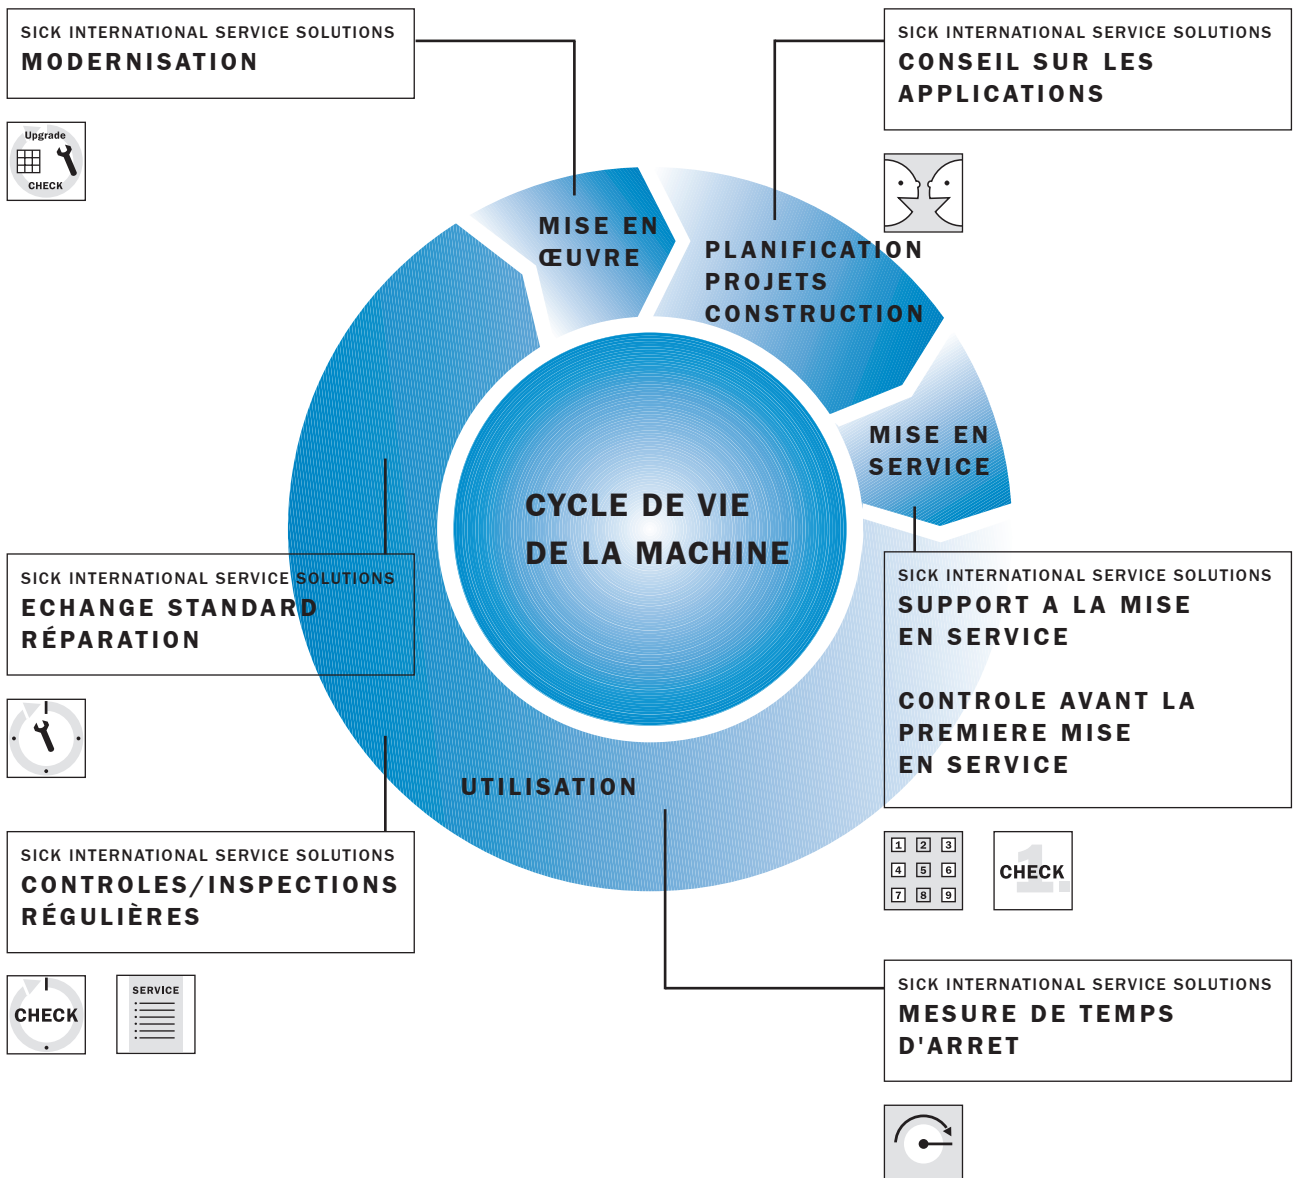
SICK INTERNATIONAL SERVICE SOLUTIONS
MODERNISATION

Upgrade
CHECK

SICK INTERNATIONAL SERVICE SOLUTIONS
CONSEIL SUR LES APPLICATIONS

MISE EN ŒUVRE

PLANIFICATION PROJETS CONSTRUCTION

MISE EN SERVICE

CYCLE DE VIE DE LA MACHINE

SICK INTERNATIONAL SERVICE SOLUTIONS
ECHANGE STANDARD RÉPARATION

SICK INTERNATIONAL SERVICE SOLUTIONS
SUPPORT A LA MISE EN SERVICE

CONTROLE AVANT LA PREMIERE MISE EN SERVICE

UTILISATION

SICK INTERNATIONAL SERVICE SOLUTIONS
CONTROLES/INSPECTIONS RÉGULIÈRES

1 2 3
4 5 6
7 8 9

1.
CHECK

CHECK

SERVICE

SICK INTERNATIONAL SERVICE SOLUTIONS
MESURE DE TEMPS D'ARRET